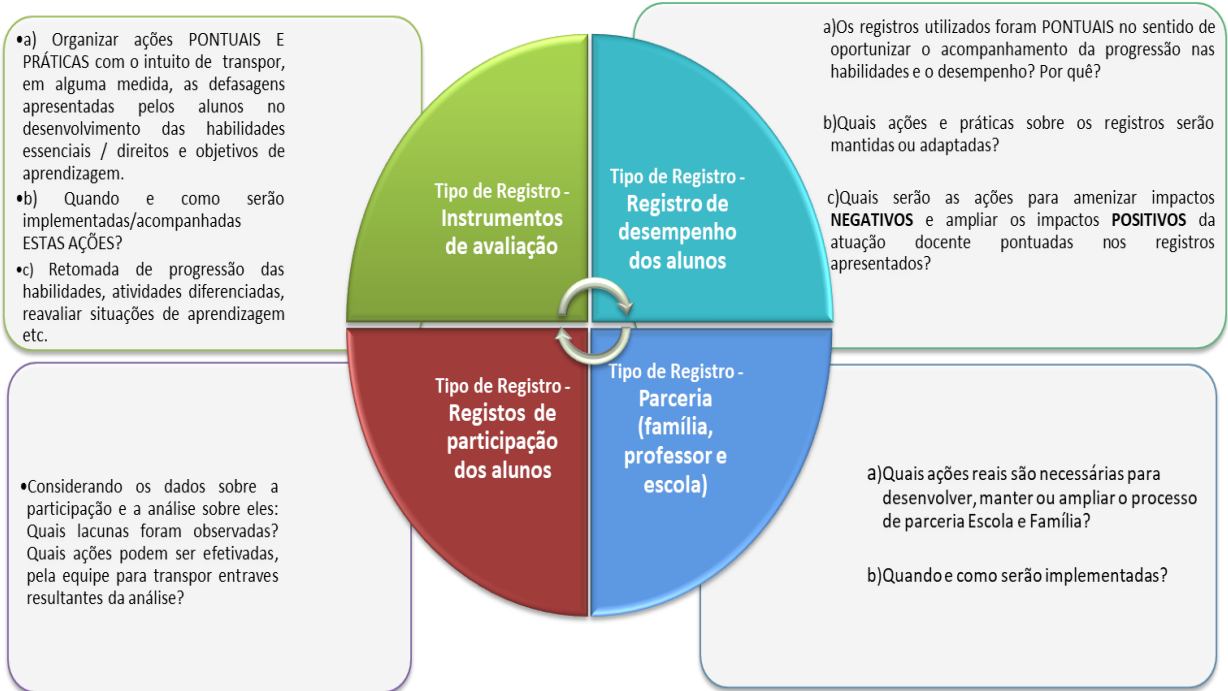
•a) Organizar ações PONTUAIS E PRÁTICAS com o intuito de transpor, em alguma medida, as defasagens apresentadas pelos alunos no desenvolvimento das habilidades essenciais / direitos e objetivos de aprendizagem.

•b) Quando e como serão implementadas/acompanhadas ESTAS AÇÕES?

•c) Retomada de progressão das habilidades, atividades diferenciadas, reavaliar situações de aprendizagem etc.

Tipo de Registro - Instrumentos de avaliação

Tipo de Registro - Registro de desempenho dos alunos

a)Os registros utilizados foram PONTUAIS no sentido de oportunizar o acompanhamento da progressão nas habilidades e o desempenho? Por quê?

b)Quais ações e práticas sobre os registros serão mantidas ou adaptadas?

c)Quais serão as ações para amenizar impactos **NEGATIVOS** e ampliar os impactos **POSITIVOS** da atuação docente pontuadas nos registros apresentados?

•Considerando os dados sobre a participação e a análise sobre eles: Quais lacunas foram observadas? Quais ações podem ser efetivadas, pela equipe para transpor entraves resultantes da análise?

Tipo de Registro - Registos de participação dos alunos

Tipo de Registro - Parceria (família, professor e escola)

a)Quais ações reais são necessárias para desenvolver, manter ou ampliar o processo de parceria Escola e Família?

b)Quando e como serão implementadas?